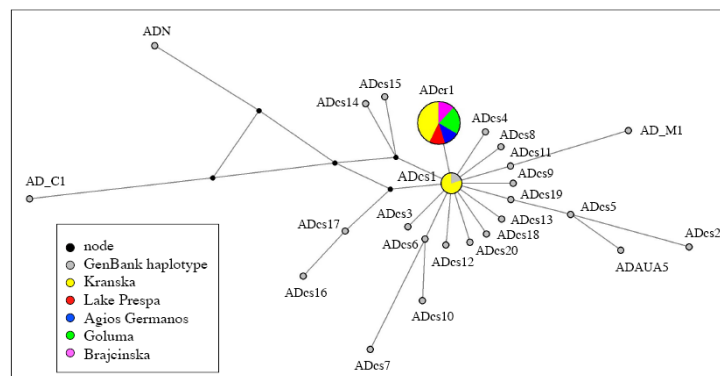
ADN

ADes15

ADes14

ADer1

ADes4

ADes8

ADes11

AD_M1

AD_C1

ADes1

ADes9

ADes19

ADes5

ADes2

ADes17

ADes3

ADes13

ADes18

ADes6

ADes20

ADes12

ADAUA5

ADes16

ADes10

ADes7

node
GenBank haplotype
Kranska
Lake Prespa
Agios Germanos
Goluma
Brajcinska